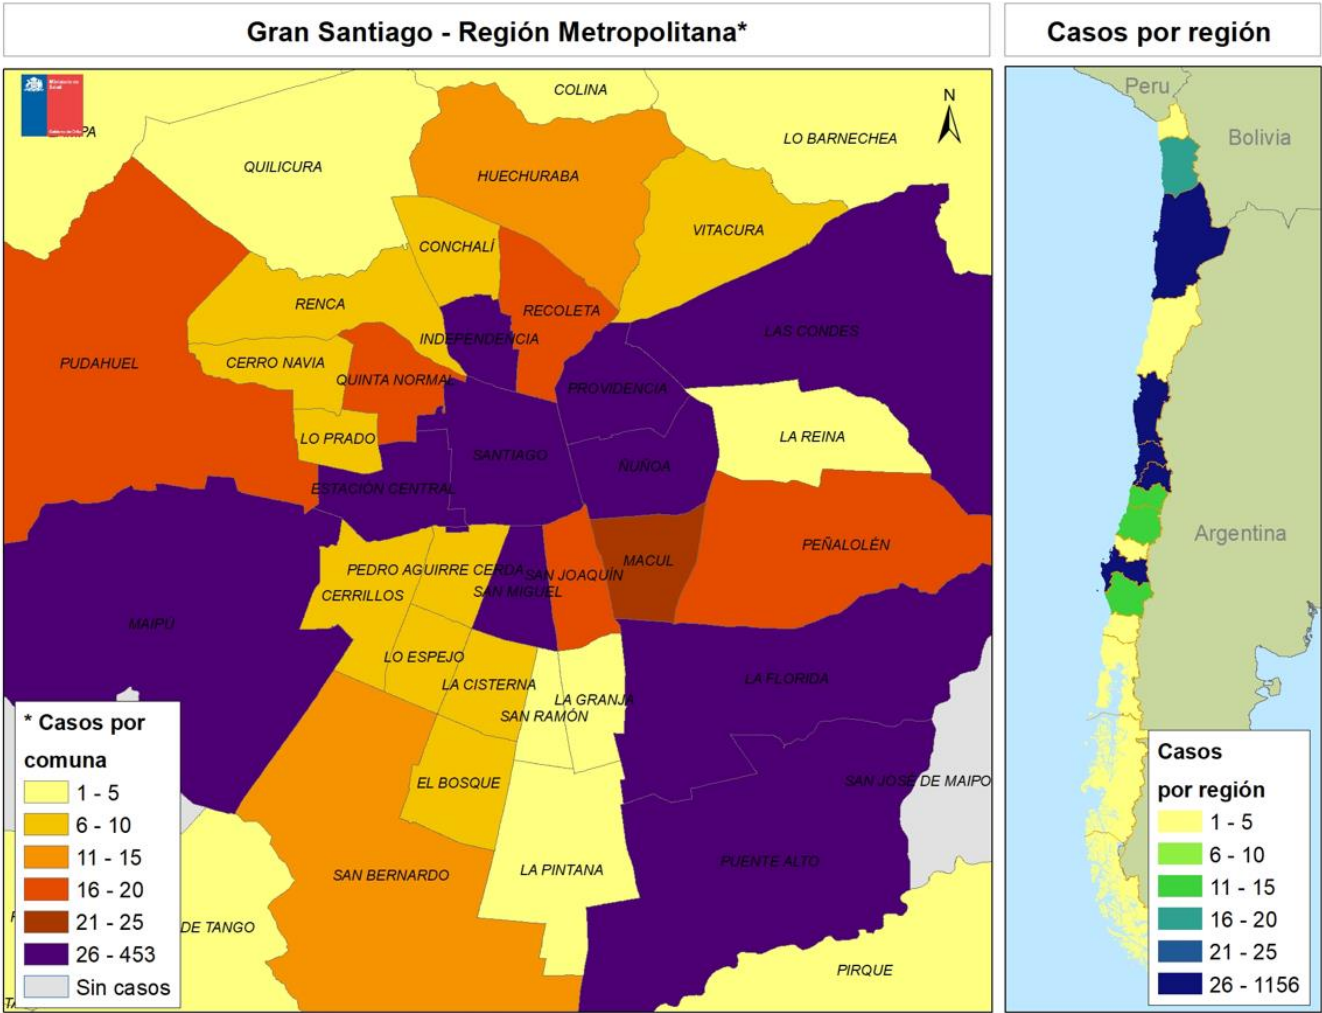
Gran Santiago - Región Metropolitana*

Casos por región

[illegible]

COLINA
LO BARNECHEA
QUILICURA
HUECHURABA
VITACURA
CONCHALÍ
RENCA
RECOLETA
LAS CONDES
INDEPENDENCIA
PUDAHUEL
CERRO NAVIA
QUINTA NORMAL
PROVIDENCIA
LO PRADO
SANTIAGO
LA REINA
ÑUÑOA
ESTACIÓN CENTRAL
MACUL
PEÑALOLÉN
PEDRO AGUIRRE CERDA
SAN JOAQUÍN
CERRILLOS
SAN MIGUEL
MAIPU
LO ESPEJO
LA CISTERNA
LA FLORIDA
LA GRANJA
SAN RAMÓN
SAN JOSE DE MAIPO
EL BOSQUE
PUENTE ALTO
SAN BERNARDO
LA PINTANA
DE TANGO
PIRQUE

* Casos por comuna
1 - 5
6 - 10
11 - 15
16 - 20
21 - 25
26 - 453
Sin casos

Peru
Bolivia
Argentina

Casos por región
1 - 5
6 - 10
11 - 15
16 - 20
21 - 25
26 - 1156